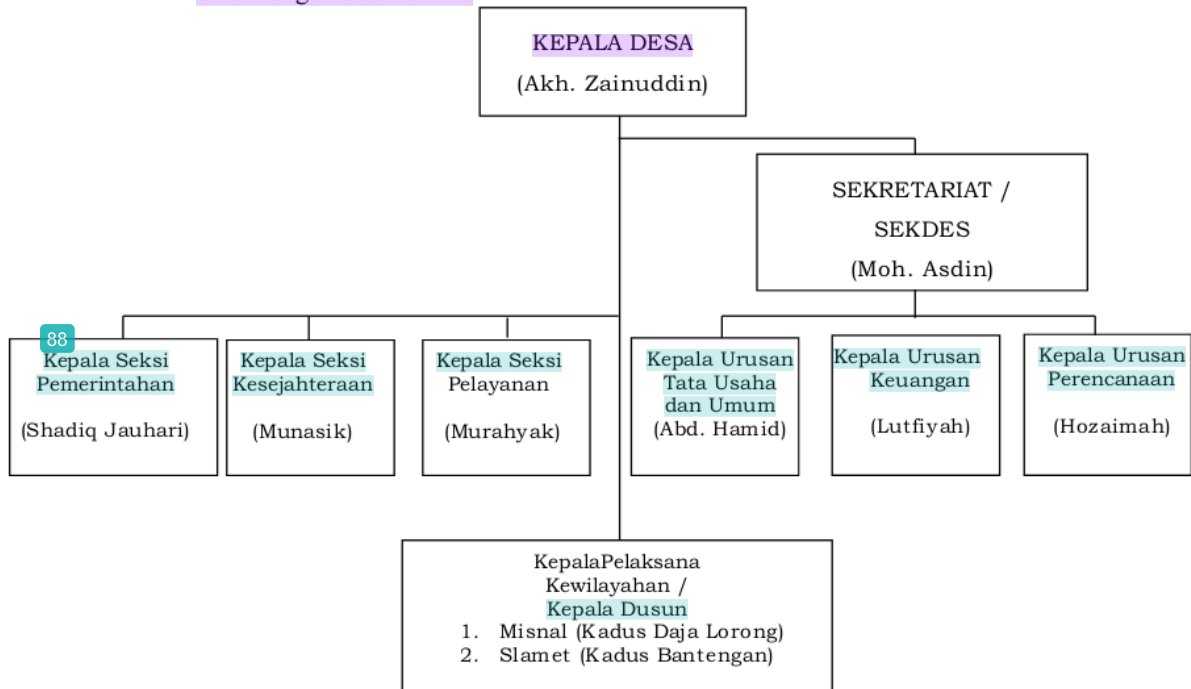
KEPALA DESA
(Akh. Zainuddin)

SEKRETARIAT / SEKDES
(Moh. Asdin)

88

Kepala Seksi Pemerintahan
(Shadiq Jauhari)

Kepala Seksi Kesejahteraan
(Munasik)

Kepala Seksi Pelayanan
(Murahyak)

Kepala Urusan Tata Usaha dan Umum
(Abd. Hamid)

Kepala Urusan Keuangan
(Lutfiyah)

Kepala Urusan Perencanaan
(Hozaimah)

KepalaPelaksana Kewilayahan / Kepala Dusun
1. Misnal (Kadus Daja Lorong)
2. Slamet (Kadus Bantengan)